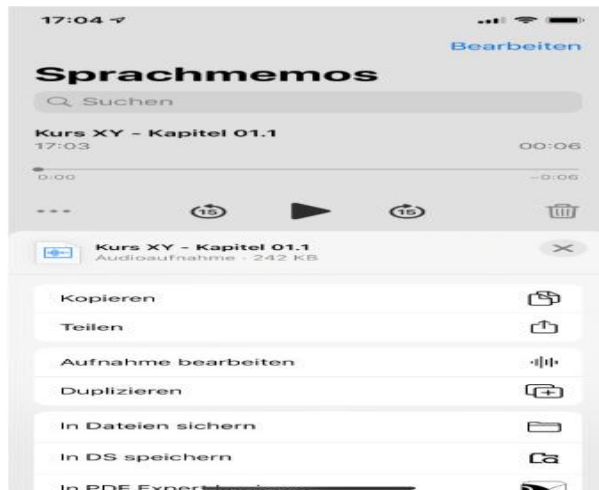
17:04

Bearbeiten

Sprachmemos

Suchen

Kurs XY - Kapitel 01.1
17:03
00:06

0:00
-0:06

15
15

Kurs XY - Kapitel 01.1
Audioaufnahme · 242 KB

Kopieren

Teilen

Aufnahme bearbeiten

Duplizieren

In Dateien sichern

In DS speichern

In PDF Expert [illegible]